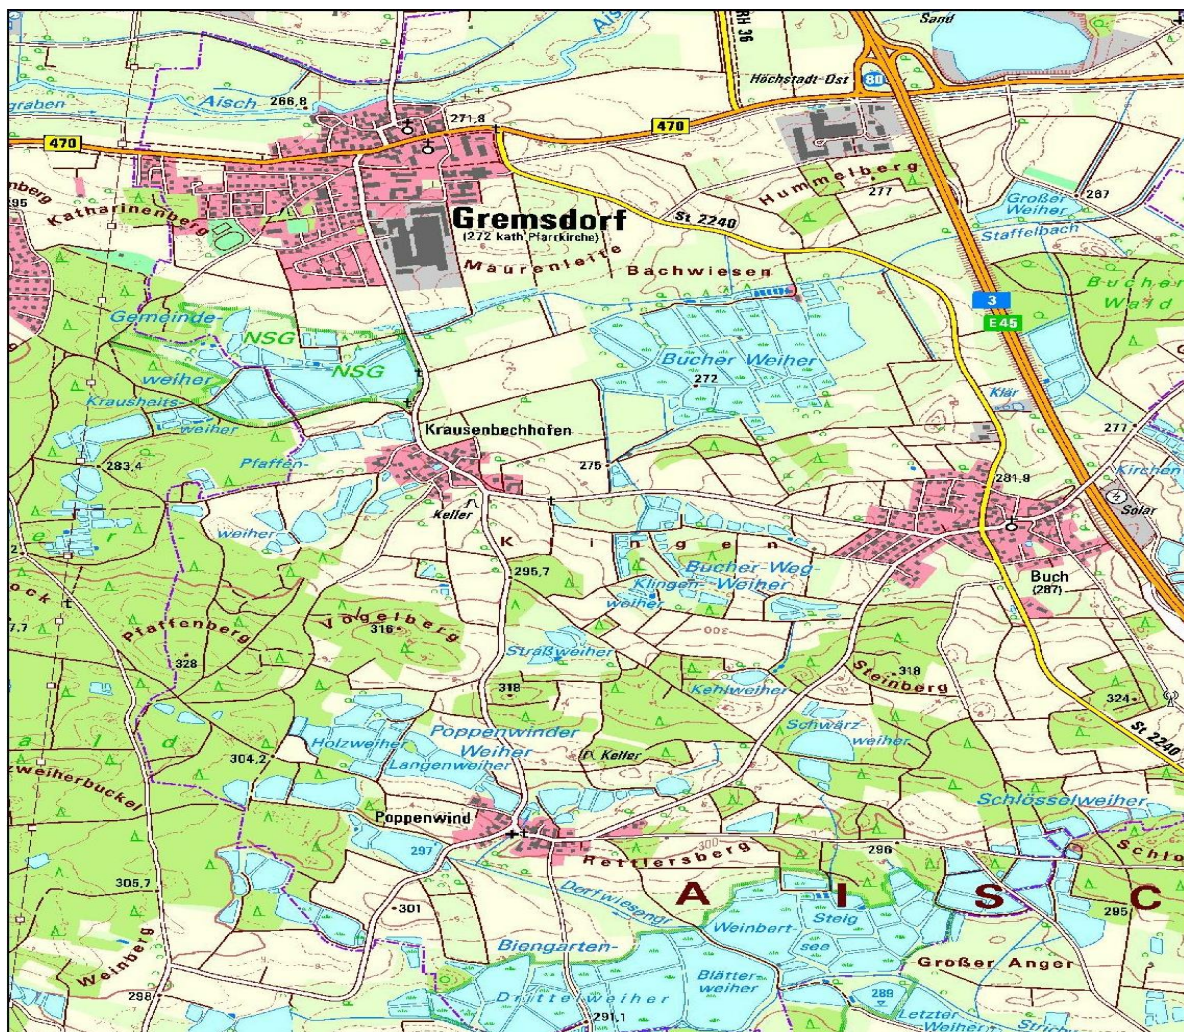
Sand
ERH 36
Aisch
Höchstadt-Ost
80
graben
Aisch
266,8
271,8
470
470
nberg
295
Katharinenberg
Gremsdorf
(272 kath. Pfarrkirche)
Hummelberg
277
287
Großer Weiher
Staffelbach
St 2240
Maurenleite
Bachwiesen
Bucher Wald
3
E45
Gemeinde-
NSG
NSG
weiher
Krausheits-
weiher
Bucher Weiher
272
Klär
Krausenbechhofen
277
Kirchen
283,4
Pfaffen-
275
281,8
Keller
Solar
weiher
K l i n g e n
295,7
Bucher-Weg-
Klingen-Weiher
weiher
Buch
(287)
ock
7,7
Pfaffenberg
Vogelberg
316
328
Straßweiher
318
Steinberg
318
Kehlweiher
324
St 2240
Holzweiher
Poppenwinder
Weiher
Langenweiher
Keller
Schwarz-
weiher
304,2
zweiherbuckel
Poppenwind
Schlösselweiher
297
Rettlersberg
296
Schlo
305,7
301
Dorfwiesengr
A
I
S
C
295
Weinbert-
Steig
see
Weinberg
Biengarten-
Blätter-
weiher
Großer Anger
298
Dritteweiher
291,1
289
Letzter
Weiher
Strich